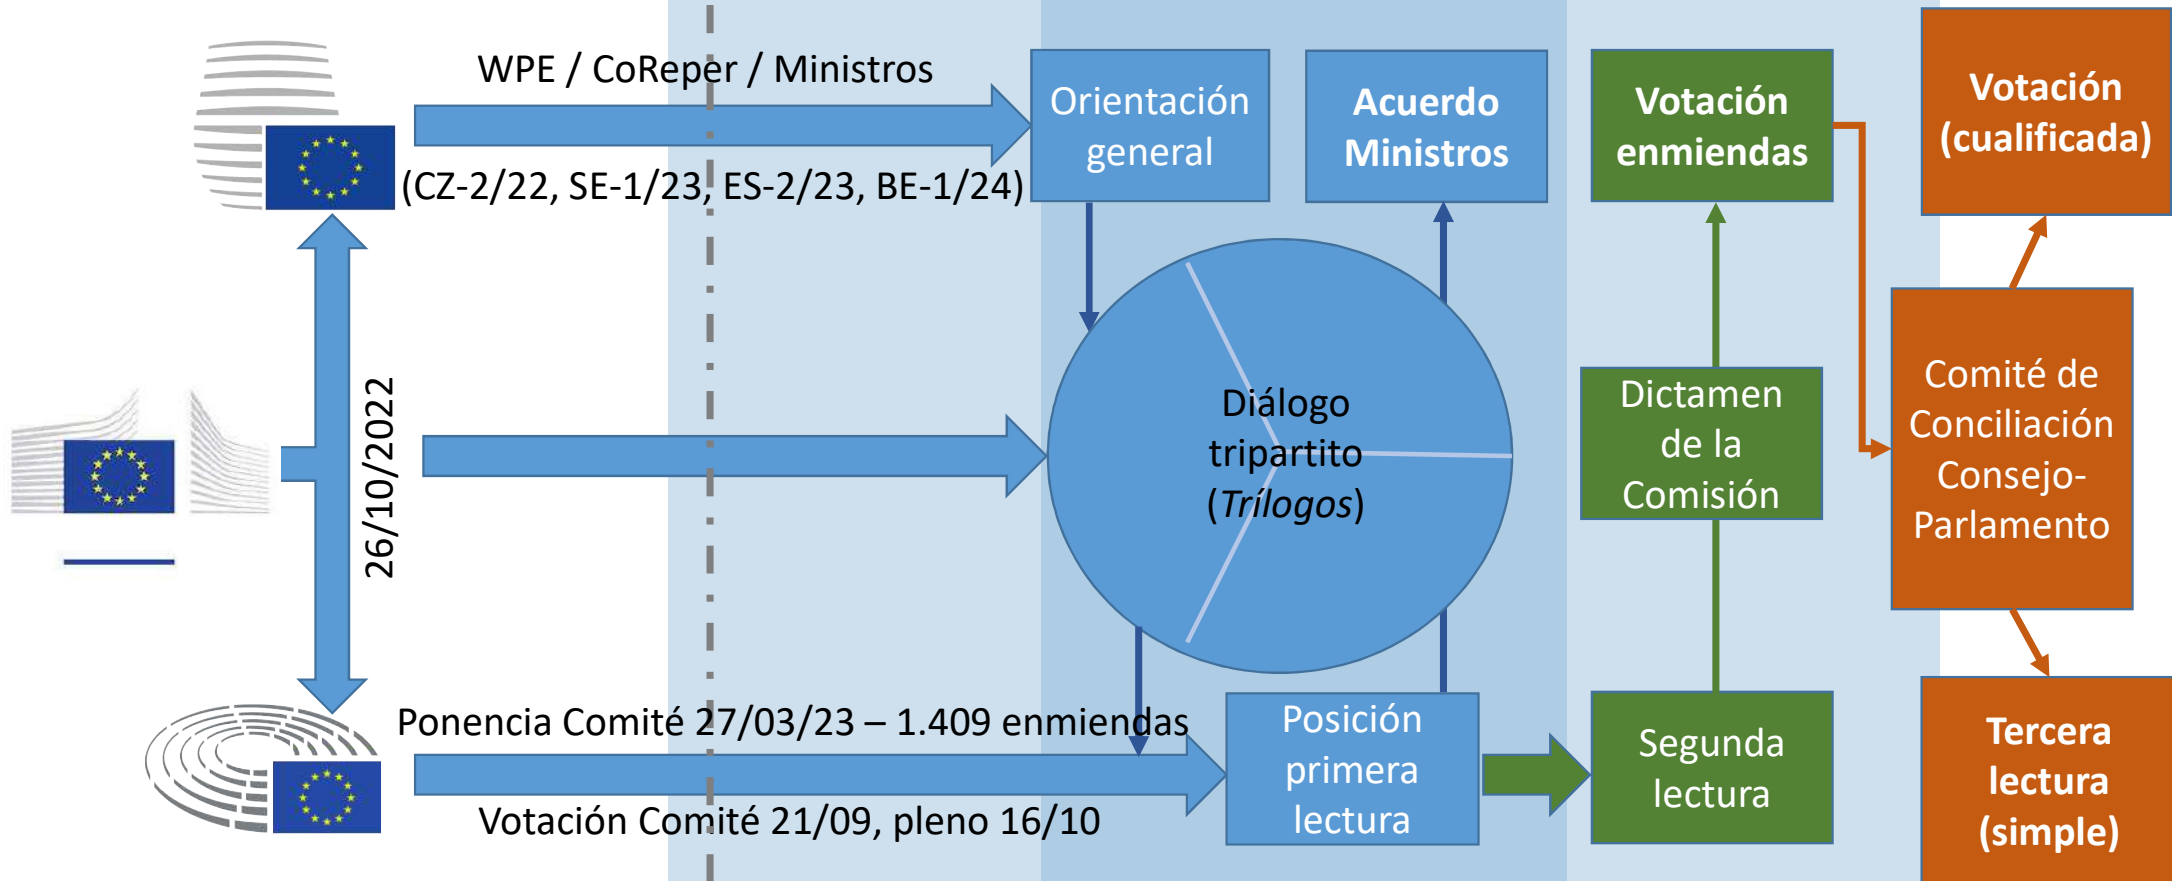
WPE / CoReper / Ministros

(CZ-2/22, SE-1/23, ES-2/23, BE-1/24)

Orientación general

Acuerdo Ministros

Votación enmiendas

Votación (cualificada)

26/10/2022

Diálogo tripartito (*Trílogos*)

Dictamen de la Comisión

Comité de Conciliación Consejo-Parlamento

Ponencia Comité 27/03/23 – 1.409 enmiendas

Votación Comité 21/09, pleno 16/10

Posición primera lectura

Segunda lectura

Tercera lectura (simple)